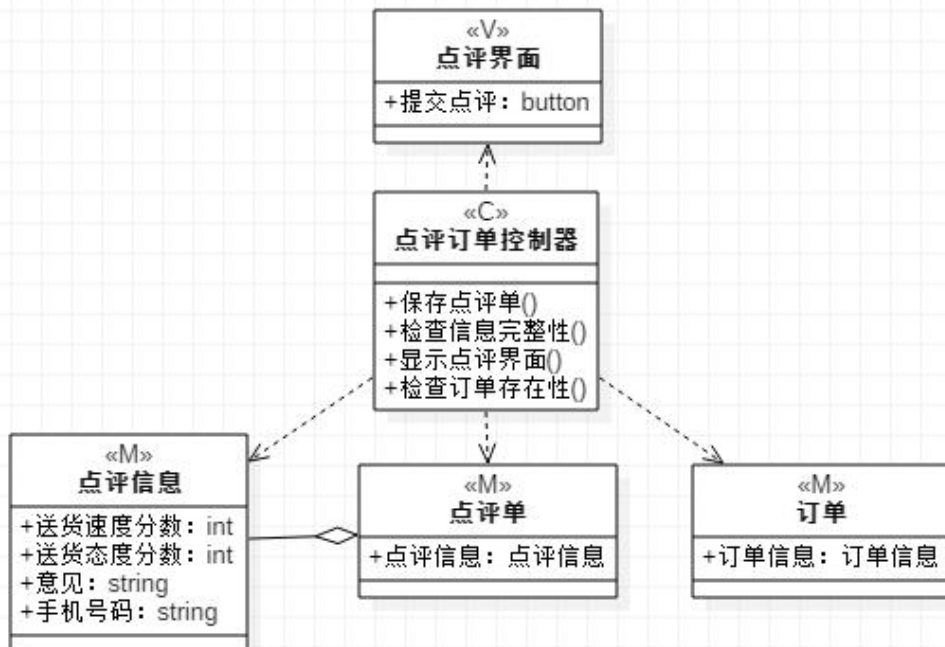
«V»
点评界面

+提交点评：button

«C»
点评订单控制器

+保存点评单()
+检查信息完整性()
+显示点评界面()
+检查订单存在性()

«M»
点评信息

+送货速度分数：int
+送货态度分数：int
+意见：string
+手机号码：string

«M»
点评单

+点评信息：点评信息

«M»
订单

+订单信息：订单信息